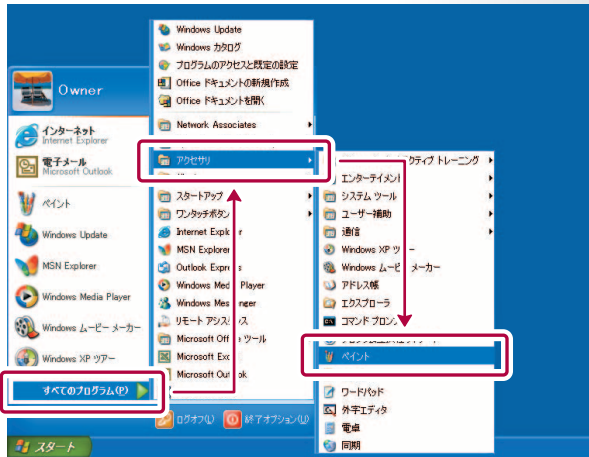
Owner

インターネット
Internet Explorer

電子メール
Microsoft Outlook

ペイント

Windows Update

MSN Explorer

Windows Media Player

Windows ムービー メーカー

Windows XP ツアー

すべてのプログラム(P)

スタート

Windows Update
Windows カタログ
プログラムのアクセスと既定の設定
Office ドキュメントの新規作成
Office ドキュメントを開く
Network Associates
アクセサリ
スタートアップ
ワンタッチボタン
Internet Explor
MSN Explorer
Outlook Expres
Windows Med Player
Windows Mes nger
リモート アシス ス
Microsoft Off ツール
Microsoft Exc
Microsoft Out

ログオフ(L)
終了オプション(U)

クティブ トレーニング
エンターテイメント
システム ツール
ユーザー補助
通信
Windows XP ツ
Windows ムー ー メーカー
アドレス帳
エクスプローラ
コマンド プロン
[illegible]
ペイント
ワードパッド
外字エディタ
電卓
同期